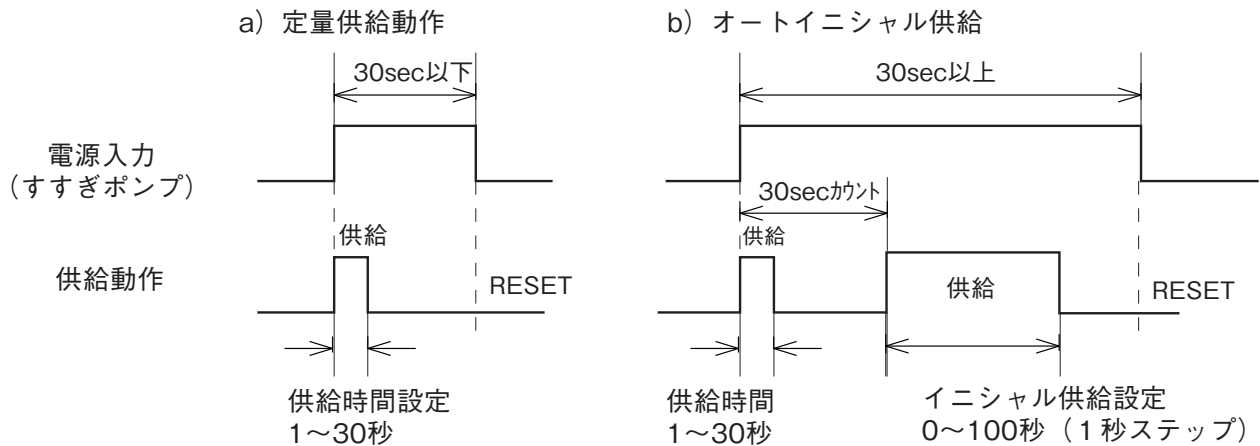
a）定量供給動作

b）オートイニシャル供給

30sec以下

30sec以上

電源入力
（すすぎポンプ）

30secｶｳﾝﾄ

供給

供給

供給動作

RESET

供給

RESET

供給時間設定
1～30秒

供給時間
1～30秒

イニシャル供給設定
0～100秒（1秒ステップ）